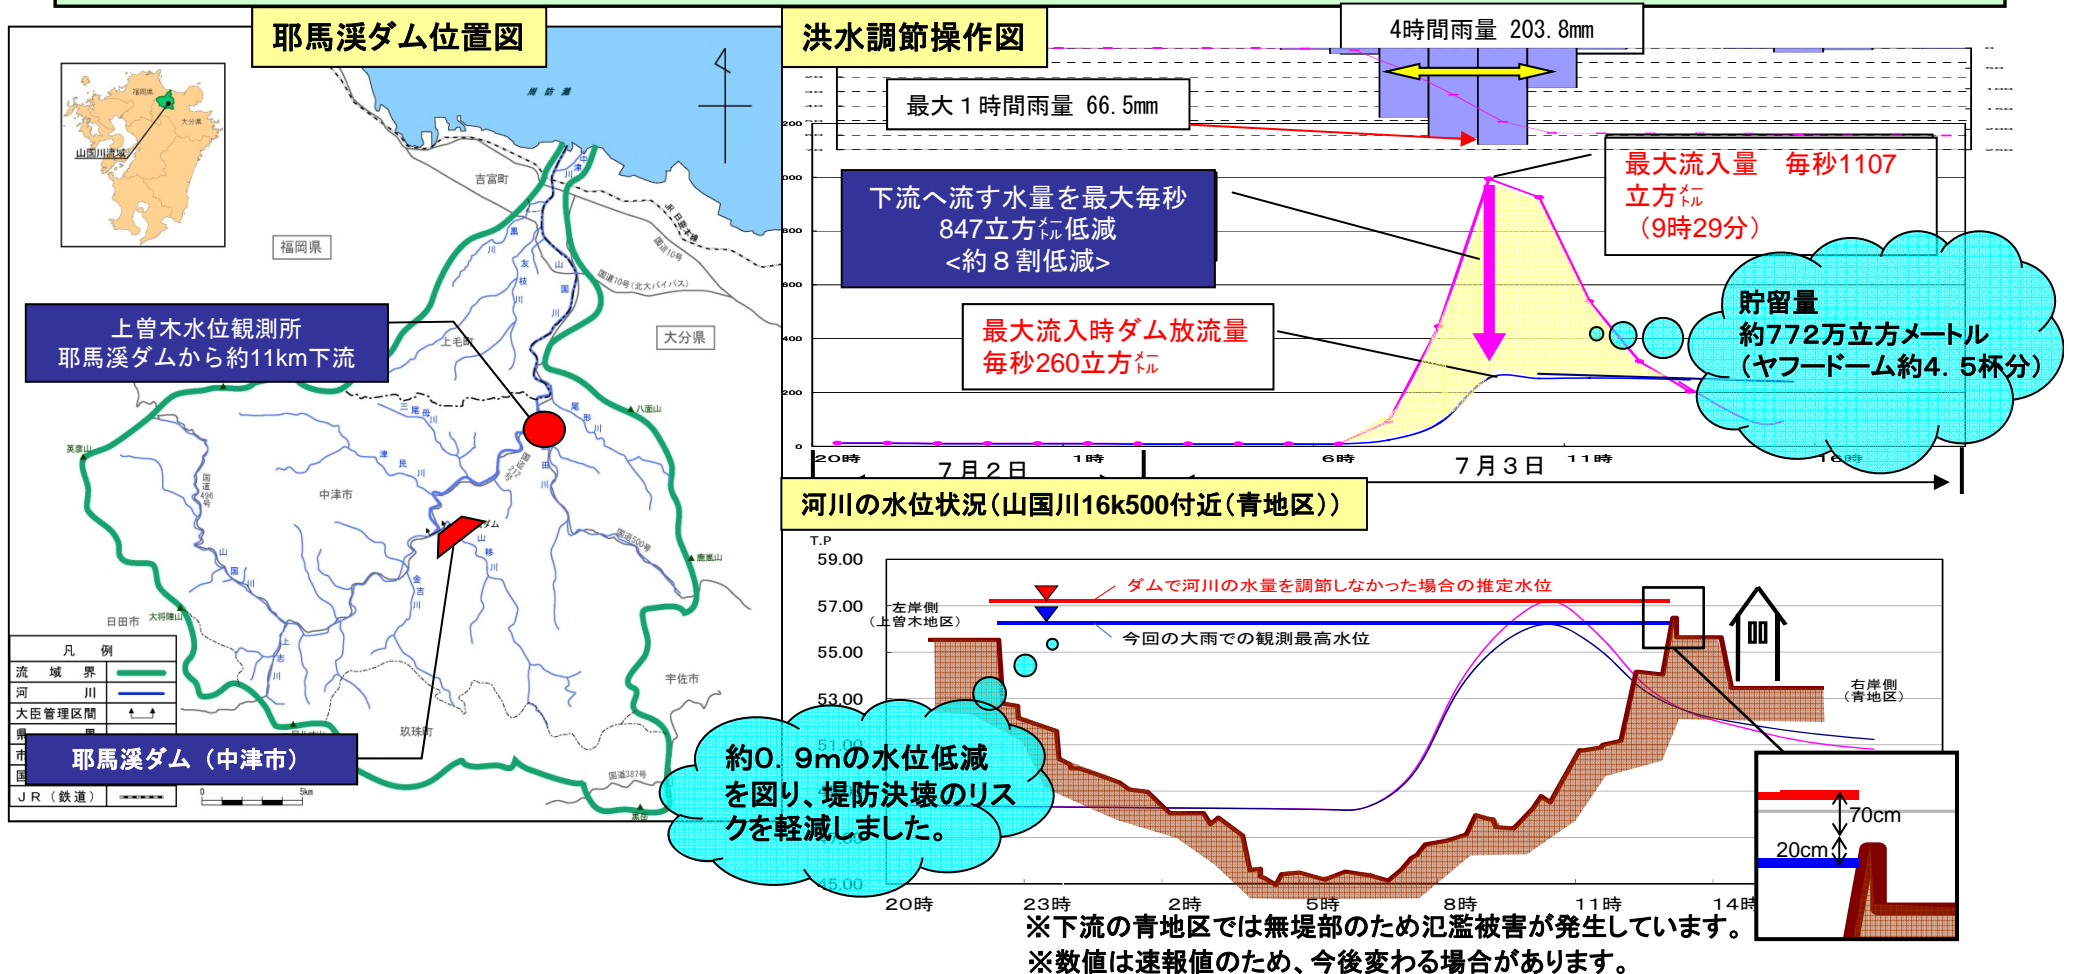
耶馬渓ダム位置図

福岡県
大分県
山国川流域
周防灘
吉富町
上毛町
中津市
日田市
宇佐市
玖珠町
八面山
英彦山
鹿嵐山
大将陣山

上曽木水位観測所
耶馬渓ダムから約11km下流

凡例
| 流域界 | |
|---|---|
| 河川 | |
| 大臣管理区間 | |
| 県 | |
| 市 | |
| 国 | |
| JR（鉄道） | |

耶馬渓ダム（中津市）

洪水調節操作図

4時間雨量 203.8mm
最大１時間雨量 66.5mm

下流へ流す水量を最大毎秒847立方㍍低減
<約８割低減>

最大流入量 毎秒1107立方㍍
（9時29分）

最大流入時ダム放流量
毎秒260立方㍍

貯留量
約772万立方メートル
（ヤフードーム約4.5杯分）

20時 7月2日 1時 6時 7月3日 11時 16時

河川の水位状況（山国川16k500付近（青地区））

T.P
59.00
57.00
55.00
53.00
51.00
45.00

左岸側
（上曽木地区）
右岸側
（青地区）

ダムで河川の水量を調節しなかった場合の推定水位
今回の大雨での観測最高水位

約0.9mの水位低減を図り、堤防決壊のリスクを軽減しました。

70cm
20cm

20時 23時 2時 5時 8時 11時 14時

※下流の青地区では無堤部のため氾濫被害が発生しています。
※数値は速報値のため、今後変わる場合があります。